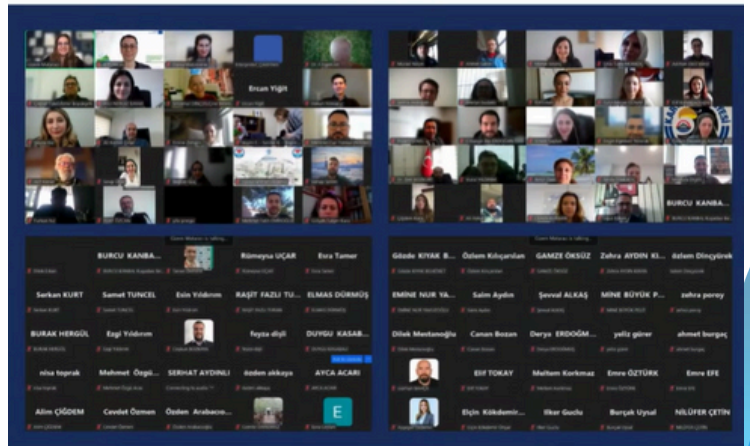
Ercan Yiğit

BURCU KANBA...

BURCU KANBA... Rümeysa UÇAR Esra Tamer

Serkan KURT Samet TUNCEL Esin Yıldırım RAŞİT FAZLI TU... ELMAS DÜRMÜŞ

BURAK HERGÜL Ezgi Yıldırım feyza diyli DUYGU KASAB...

nisa toprak Mehmet Özgü... SERHAT AYDINLI özden akkaya AYCA ACARI

Connecting to audio

Alim ÇİĞDEM Cevdet Özmen Özden Arabacıo... E

Gözde KIYAK B... Özlem Kılıçarslan GAMZE ÖKSÜZ Zehra AYDIN KI... özlem Dinçyürek

EMİNE NUR YA... Salim Aydın Şevval ALKAŞ MİNE BÜYÜK P... zehra peroy

Dilek Mentanoğlu Canan Bozan Derya ERDOĞM... yeliz görer ahmet burgaç

Elif TOKAY Meltem Korkmaz Emre ÖZTÜRK Emre EFE

Elçin Kökdemir... İlker Guclu Burçak Uysal NİLÜFER ÇETİN